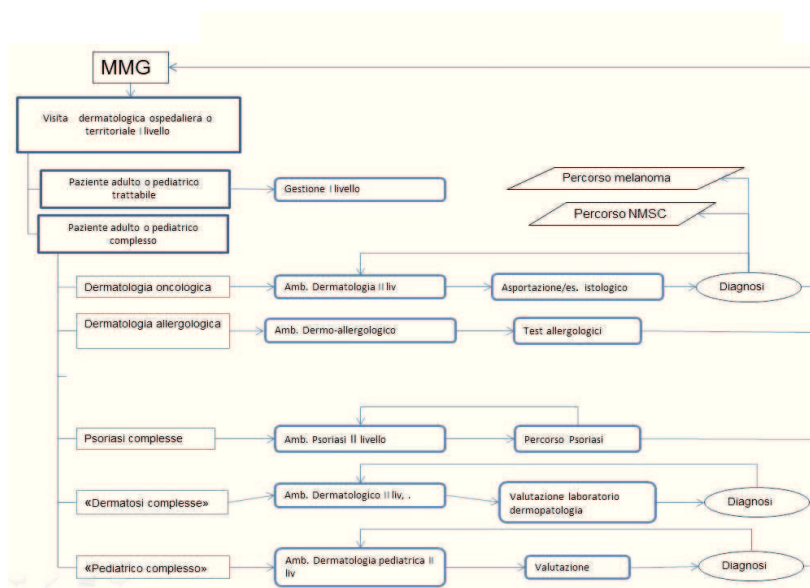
MMG

Visita dermatologica ospedaliera o territoriale I livello

Paziente adulto o pediatrico trattabile

Gestione I livello

Paziente adulto o pediatrico complesso

Percorso melanoma

Percorso NMSC

Dermatologia oncologica

Amb. Dermatologia II liv

Asportazione/es. istologico

Diagnosi

Dermatologia allergologica

Amb. Dermo-allergologico

Test allergologici

Psoriasi complesse

Amb. Psoriasi II livello

Percorso Psoriasi

«Dermatosi complesse»

Amb. Dermatologico II liv, .

Valutazione laboratorio dermopatologia

Diagnosi

«Pediatrico complesso»

Amb. Dermatologia pediatrica II liv

Valutazione

Diagnosi